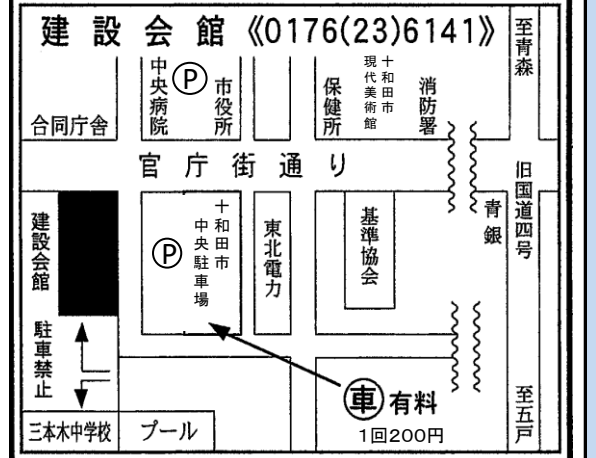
建 設 会 館 《0176(23)6141》

至青森

中央病院

Ⓟ

市役所

保健所

十和田市現代美術館

消防署

合同庁舎

官 庁 街 通 り

旧国道四号

建設会館

十和田市中央駐車場

Ⓟ

東北電力

基準協会

青銀

駐車禁止

㊟有料

1回200円

至五戸

三本木中学校

プール